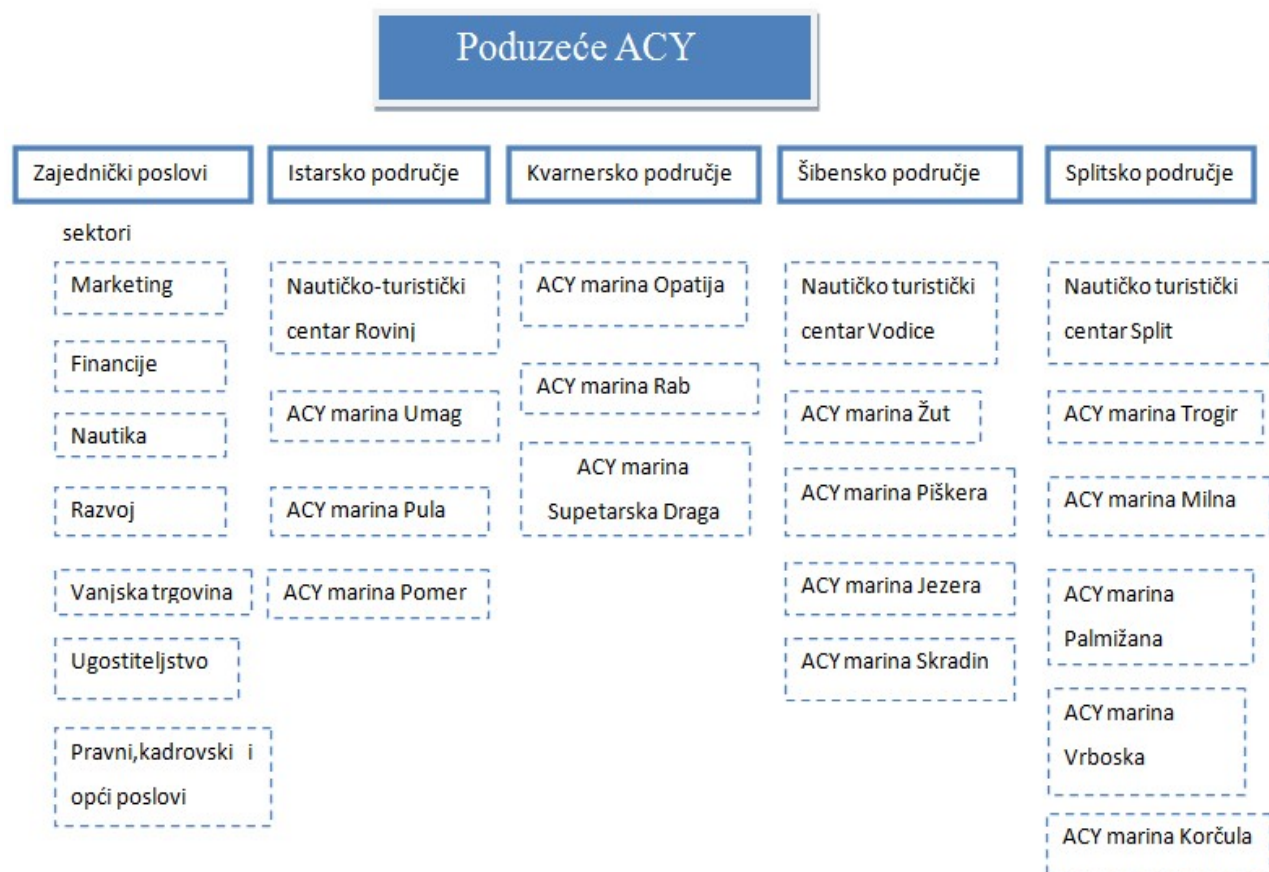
Poduzeće ACY

Zajednički poslovi

sektori

Marketing

Financije

Nautika

Razvoj

Vanjska trgovina

Ugostiteljstvo

Pravni,kadrovski i opći poslovi

Istarsko područje

Nautičko-turistički centar Rovinj

ACY marina Umag

ACY marina Pula

ACY marina Pomer

Kvarnersko područje

ACY marina Opatija

ACY marina Rab

ACY marina Supetarska Draga

Šibensko područje

Nautičko turistički centar Vodice

ACY marina Žut

ACY marina Piškera

ACY marina Jezera

ACY marina Skradin

Splitsko područje

Nautičko turistički centar Split

ACY marina Trogir

ACY marina Milna

ACY marina Palmižana

ACY marina Vrboska

ACY marina Korčula